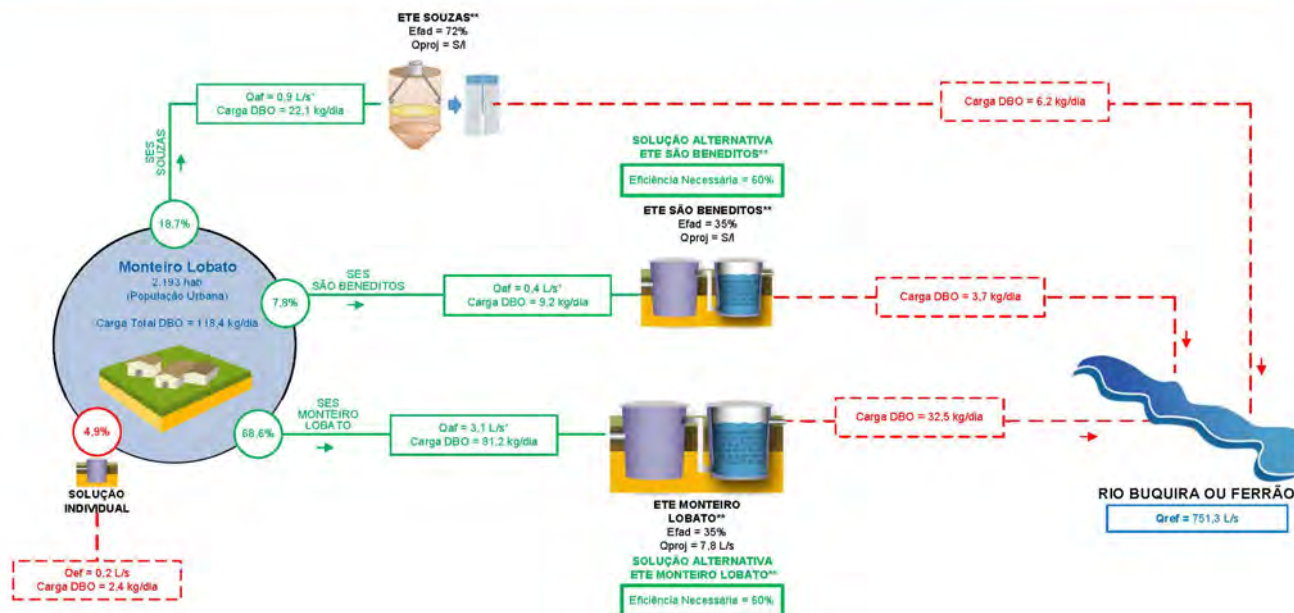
ETE SOUZAS**
Efad = 72%
Qproj = S/I

Qaf = 0,9 L/s*
Carga DBO = 22,1 kg/dia

Carga DBO = 6,2 kg/dia

SES SOUZAS

18,7%

SOLUÇÃO ALTERNATIVA
ETE SÃO BENEDITOS**
Eficiência Necessária = 60%

ETE SÃO BENEDITOS**
Efad = 35%
Qproj = S/I

Monteiro Lobato
2.193 hab
(População Urbana)
Carga Total DBO = 118,4 kg/dia

7,8%

SES SÃO BENEDITOS

Qaf = 0,4 L/s*
Carga DBO = 9,2 kg/dia

Carga DBO = 3,7 kg/dia

4,9%

SOLUÇÃO INDIVIDUAL

68,6%

SES MONTEIRO LOBATO

Qaf = 3,1 L/s*
Carga DBO = 81,2 kg/dia

Carga DBO = 32,5 kg/dia

RIO BUQUIRA OU FERRÃO
Qref = 751,3 L/s

ETE MONTEIRO LOBATO**
Efad = 35%
Qproj = 7,8 L/s

SOLUÇÃO ALTERNATIVA
ETE MONTEIRO LOBATO**
Eficiência Necessária = 60%

Qef = 0,2 L/s
Carga DBO = 2,4 kg/dia